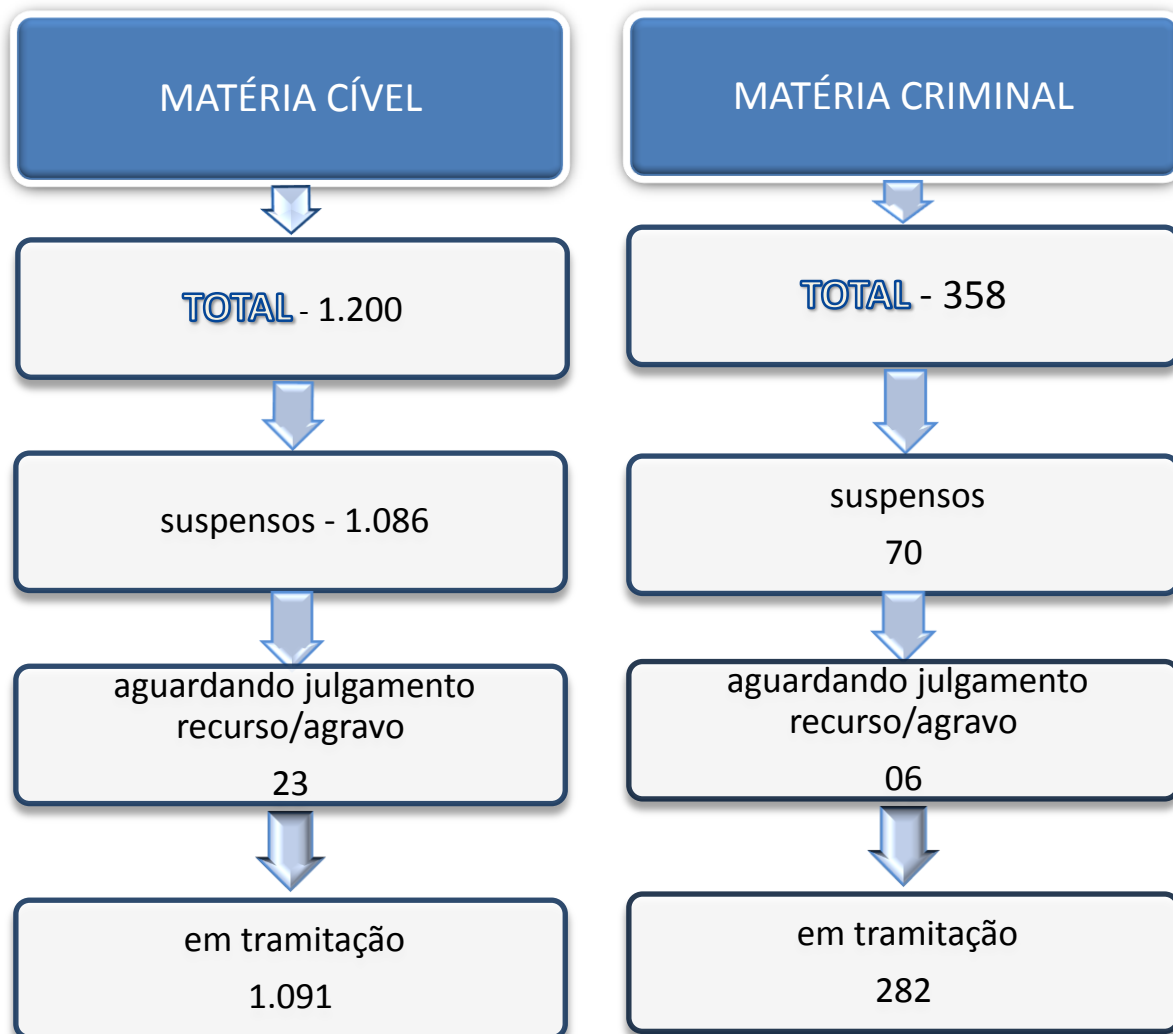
MATÉRIA CÍVEL

TOTAL - 1.200

suspensos - 1.086

aguardando julgamento recurso/agravo

23

em tramitação

1.091

MATÉRIA CRIMINAL

TOTAL - 358

suspensos

70

aguardando julgamento recurso/agravo

06

em tramitação

282